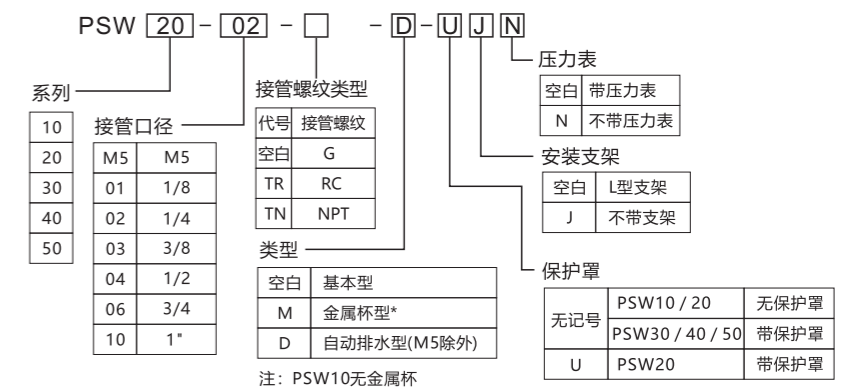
PSW 20 - 02 - □ - D - U J N

系列

| 10 |
|---|
| 20 |
| 30 |
| 40 |
| 50 |

接管口径

| M5 | M5 |
|---|---|
| 01 | 1/8 |
| 02 | 1/4 |
| 03 | 3/8 |
| 04 | 1/2 |
| 06 | 3/4 |
| 10 | 1" |

接管螺纹类型

| 代号 | 接管螺纹 |
|---|---|
| 空白 | G |
| TR | RC |
| TN | NPT |

类型

| 空白 | 基本型 |
|---|---|
| M | 金属杯型* |
| D | 自动排水型(M5除外) |

注：PSW10无金属杯

压力表

| 空白 | 带压力表 |
|---|---|
| N | 不带压力表 |

安装支架

| 空白 | L型支架 |
|---|---|
| J | 不带支架 |

保护罩

| 无记号 | PSW10 / 20 | 无保护罩 |
|---|---|---|
| 无记号 | PSW30 / 40 / 50 | 带保护罩 |
| U | PSW20 | 带保护罩 |